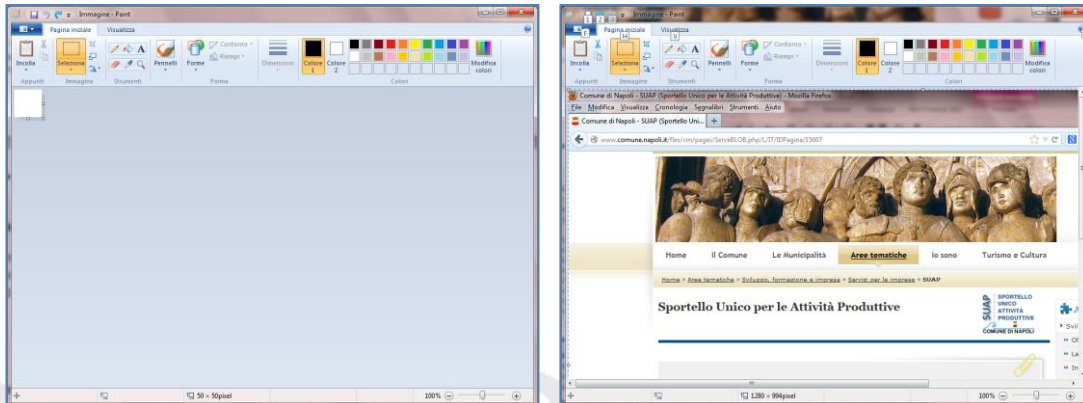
Immagine - Paint

Pagina iniziale Visualizza

Incolla Seleziona Pennelli Forme Contorno Riempi Dimensioni Colore 1 Colore 2 Modifica colori

Appunti Immagine Strumenti Forme Colori

50 × 50pixel 100%

Immagine - Paint

Pagina iniziale Visualizza

Incolla Seleziona Pennelli Forme Contorno Riempi Dimensioni Colore 1 Colore 2 Modifica colori

Appunti Immagine Strumenti Forme Colori

Comune di Napoli - SUAP (Sportello Unico per le Attività Produttive) - Mozilla Firefox

File Modifica Visualizza Cronologia Segnalibri Strumenti Aiuto

Comune di Napoli - SUAP (Sportello Uni...

www.comune.napoli.it/flex/cm/pages/ServeBLOB.php/L/IT/IDPagina/15687

Home Il Comune Le Municipalità Aree tematiche Io sono Turismo e Cultura

Home » Aree tematiche » Sviluppo, formazione e impresa » Servizi per le imprese » SUAP

Sportello Unico per le Attività Produttive

SUAP SPORTELLO UNICO ATTIVITÀ PRODUTTIVE COMUNE DI NAPOLI

Svi

Of

Le

In

1280 × 994pixel 100%